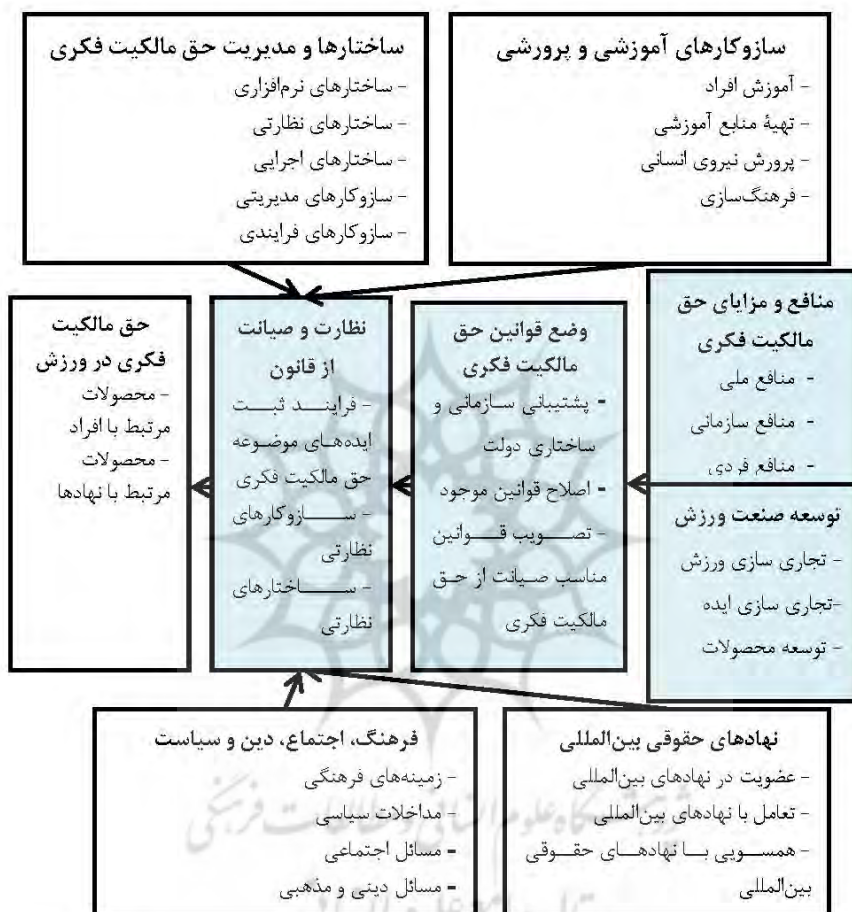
سازوکارهای آموزشی و پرورشی
- آموزش افراد
- تهیهٔ منابع آموزشی
- پرورش نیروی انسانی
- فرهنگ‌سازی

ساختارها و مدیریت حق مالکیت فکری
- ساختارهای نرم‌افزاری
- ساختارهای نظارتی
- ساختارهای اجرایی
- سازوکارهای مدیریتی
- سازوکارهای فرایندی

منافع و مزایای حق مالکیت فکری
- منافع ملی
- منافع سازمانی
- منافع فردی

وضع قوانین حق مالکیت فکری
- پشتیبانی سازمانی و ساختاری دولت
- اصلاح قوانین موجود
- تصویب قوانین مناسب صیانت از حق مالکیت فکری

نظارت و صیانت از قانون
- فرایند ثبت ایده‌های موضوعه حق مالکیت فکری
- سازوکارهای نظارتی
- ساختارهای نظارتی

حق مالکیت فکری در ورزش
- محصولات مرتبط با افراد
- محصولات مرتبط با نهادها

توسعه صنعت ورزش
- تجاری سازی ورزش
-تجاری سازی ایده
- توسعه محصولات

نهادهای حقوقی بین‌المللی
- عضویت در نهادهای بین‌المللی
- تعامل با نهادهای بین‌المللی
- همسویی با نهادهای حقوقی بین‌المللی

فرهنگ، اجتماع، دین و سیاست
- زمینه‌های فرهنگی
- مداخلات سیاسی
- مسائل اجتماعی
- مسائل دینی و مذهبی